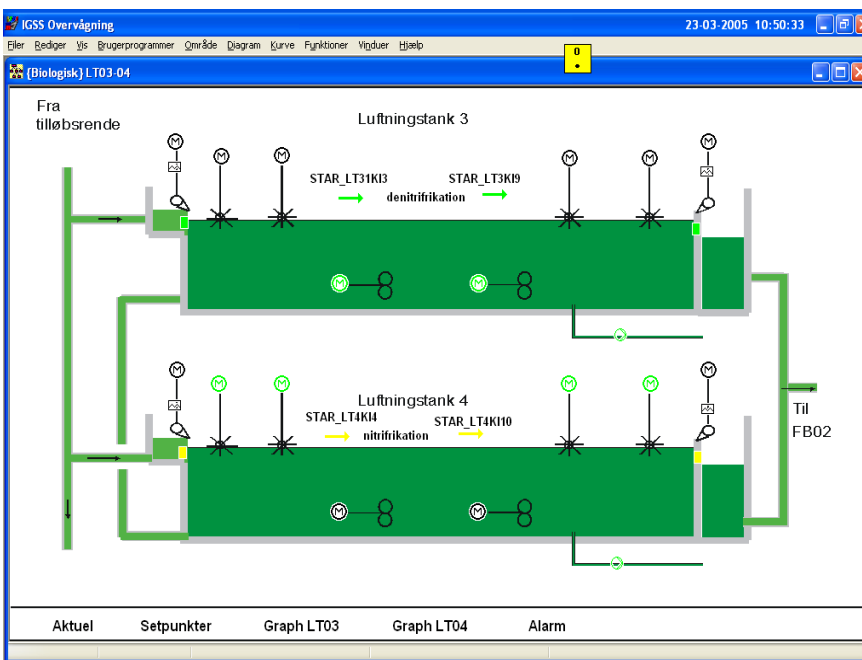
IGSS Overvågning
23-03-2005 10:50:33
Filer Rediger Vis Brugerprogrammer Område Diagram Kurve Funktioner Vinduer Hjælp
0
•
{Biologisk} LT03-04

Fra tilløbsrende

Luftningstank 3

M M M M M M
STAR_LT31KI3 STAR_LT3KI9
denitrifikation
M M

Luftningstank 4

M M M M M M
STAR_LT4KI4 STAR_LT4KI10
nitrifikation
M M

Til FB02

Aktuel Setpunkter Graph LT03 Graph LT04 Alarm